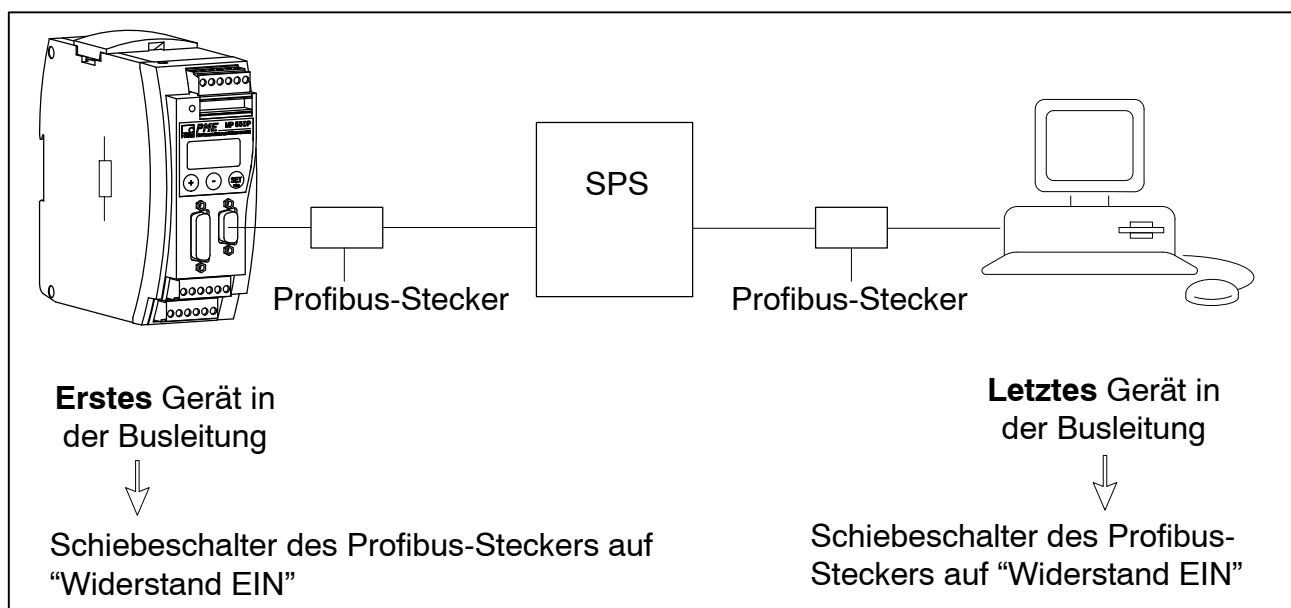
PHE
MP 55DP
SET

SPS

Profibus-Stecker

Profibus-Stecker

**Erstes** Gerät in der Busleitung

Schiebeschalter des Profibus-Steckers auf "Widerstand EIN"

**Letztes** Gerät in der Busleitung

Schiebeschalter des Profibus-Steckers auf "Widerstand EIN"